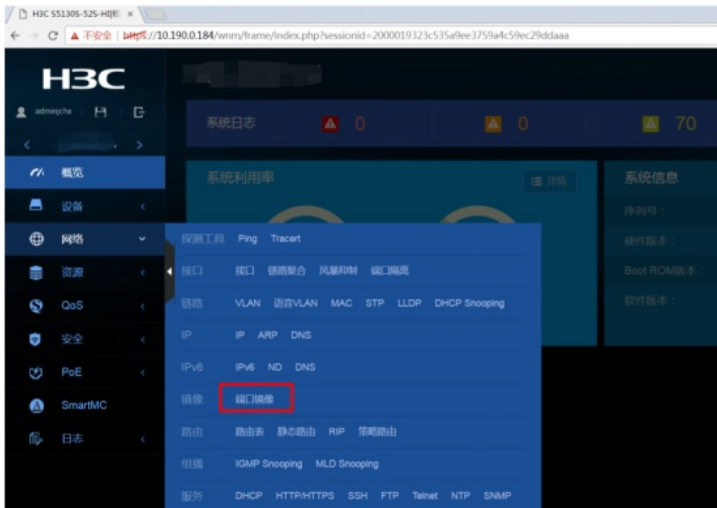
H3C S5130S-52S-HI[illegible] ×

不安全 | https://10.190.0.184/wnm/frame/index.php?sessionid=2000019323c535a9ee3759a4c59ec29ddaaa

H3C

admin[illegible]

概览

设备

网络

资源

QoS

安全

PoE

SmartMC

日志

系统日志 0 0 70

系统利用率

详情

系统信息

序列号：

硬件版本：

Boot ROM版本：

软件版本：

探测工具 Ping Tracert

接口 接口 链路聚合 风暴抑制 端口隔离

链路 VLAN 语音VLAN MAC STP LLDP DHCP Snooping

IP IP ARP DNS

IPv6 IPv6 ND DNS

镜像 端口镜像

路由 路由表 静态路由 RIP 策略路由

组播 IGMP Snooping MLD Snooping

服务 DHCP HTTP/HTTPS SSH FTP Telnet NTP SNMP